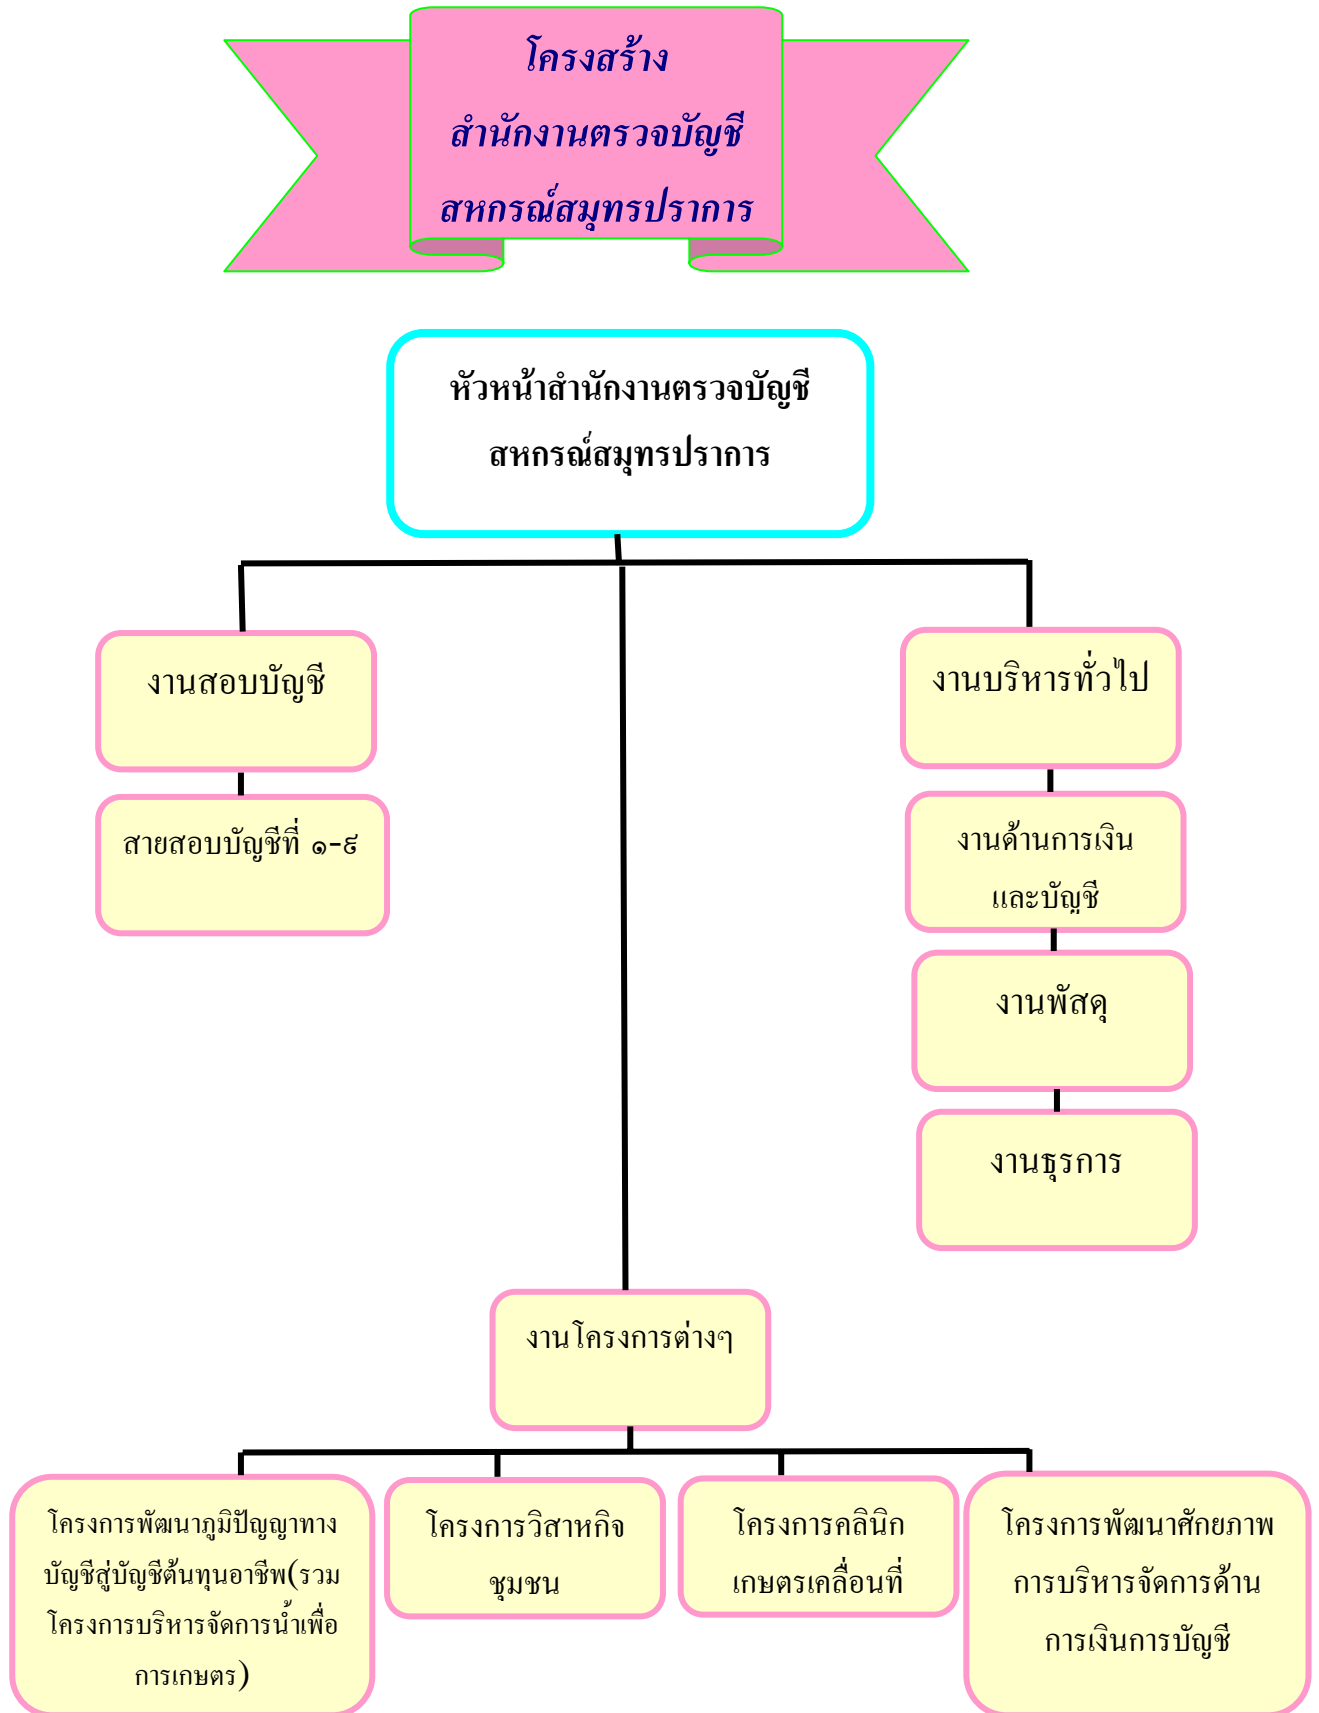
โครงสร้าง
สำนักงานตรวจบัญชี
สหกรณ์สมุทรปราการ

หัวหน้าสำนักงานตรวจบัญชี
สหกรณ์สมุทรปราการ

งานสอบบัญชี

สายสอบบัญชีที่ ๑-๙

งานบริหารทั่วไป

งานด้านการเงิน
และบัญชี

งานพัสดุ

งานธุรการ

งานโครงการต่างๆ

โครงการพัฒนาภูมิปัญญาทางบัญชีสู่บัญชีต้นทุนอาชีพ(รวมโครงการบริหารจัดการน้ำเพื่อการเกษตร)

โครงการวิสาหกิจ
ชุมชน

โครงการคลินิก
เกษตรเคลื่อนที่

โครงการพัฒนาศักยภาพ
การบริหารจัดการด้าน
การเงินการบัญชี